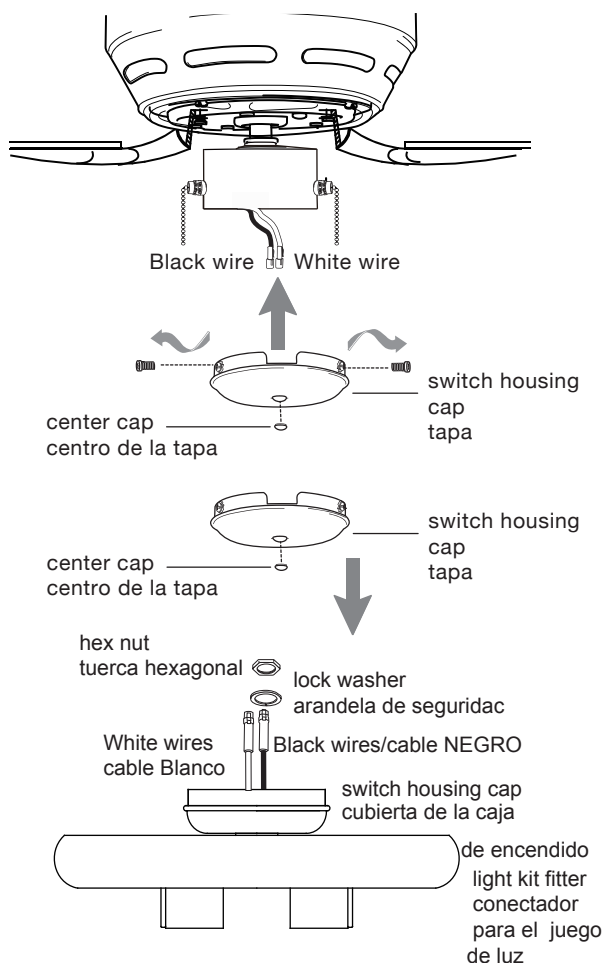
Black wire White wire

switch housing cap
tapa

center cap
centro de la tapa

switch housing cap
tapa

center cap
centro de la tapa

hex nut
tuerca hexagonal

lock washer
arandela de seguridac

White wires
cable Blanco

Black wires/cable NEGRO

switch housing cap
cubierta de la caja
de encendido

light kit fitter
conectador para el juego de luz